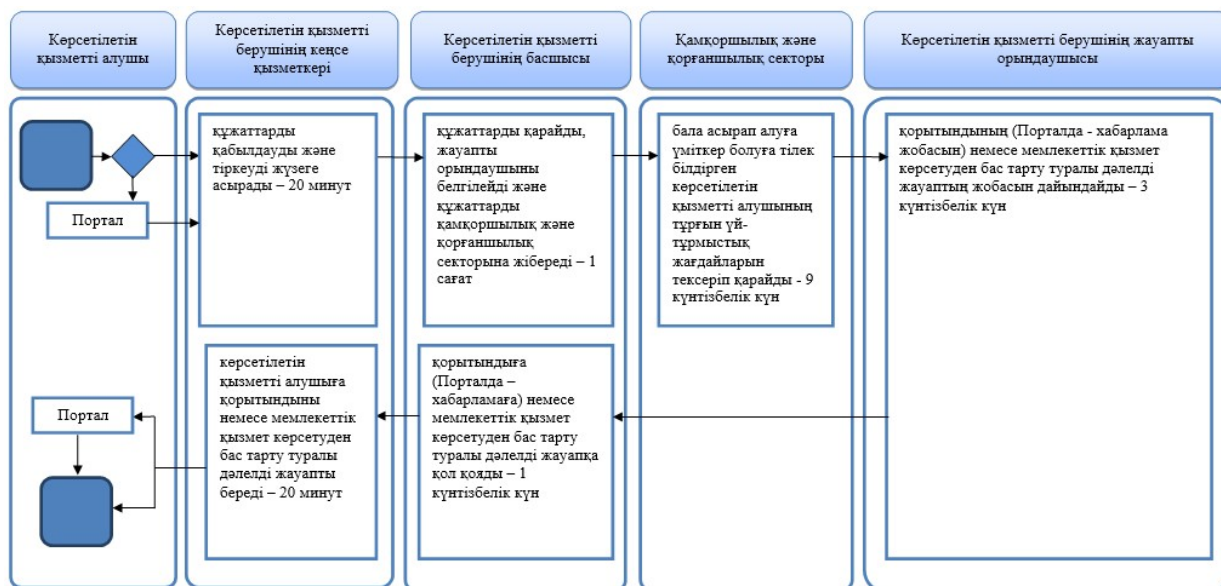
Көрсетілетін қызметті алушы

Көрсетілетін қызметті берушінің кеңсе қызметкері

Көрсетілетін қызметті берушінің басшысы

Қамқоршылық және қорғаншылық секторы

Көрсетілетін қызметті берушінің жауапты орындаушысы

Портал

құжаттарды қабылдауды және тіркеуді жүзеге асырады – 20 минут

құжаттарды қарайды, жауапты орындаушыны белгілейді және құжаттарды қамқоршылық және қорғаншылық секторына жібереді – 1 сағат

бала асырап алуға үміткер болуға тілек білдірген көрсетілетін қызметті алушының тұрғын үй-тұрмыстық жағдайларын тексеріп қарайды - 9 күнтізбелік күн

қорытындының (Порталда - хабарлама жобасын) немесе мемлекеттік қызмет көрсетуден бас тарту туралы дәлелді жауаптың жобасын дайындайды – 3 күнтізбелік күн

көрсетілетін қызметті алушыға қорытындыны немесе мемлекеттік қызмет көрсетуден бас тарту туралы дәлелді жауапты береді – 20 минут

қорытындыға (Порталда – хабарламаға) немесе мемлекеттік қызмет көрсетуден бас тарту туралы дәлелді жауапқа қол қояды – 1 күнтізбелік күн

Портал